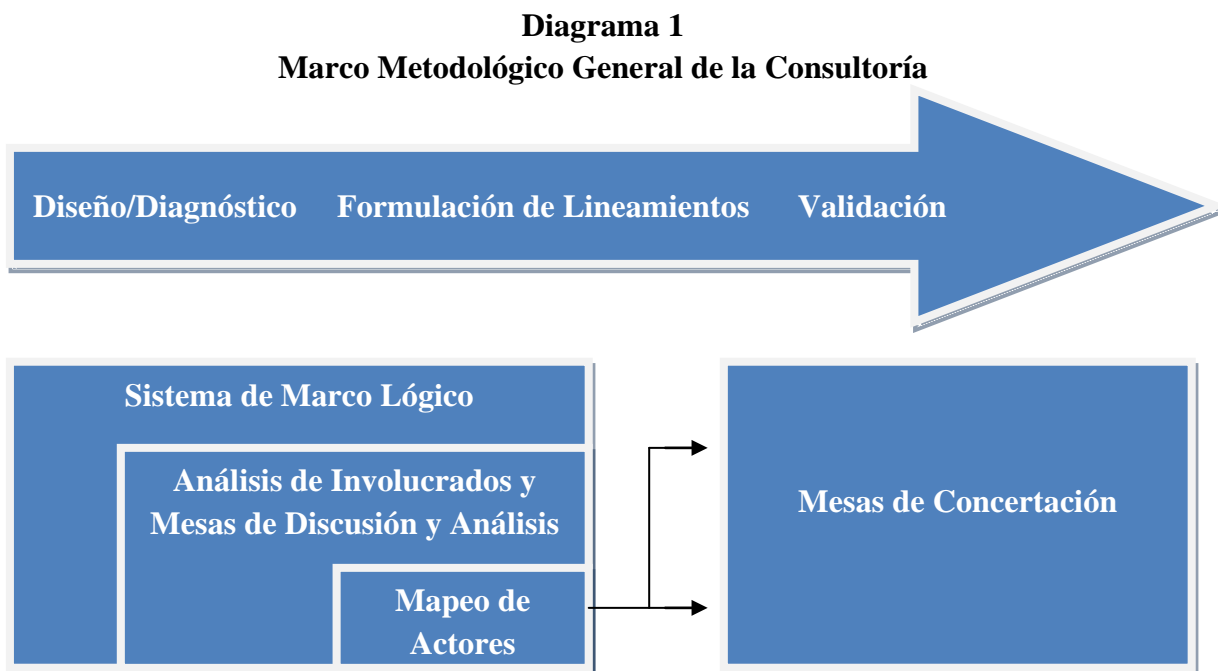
Diagrama 1
Marco Metodológico General de la Consultoría

Diseño/Diagnóstico Formulación de Lineamientos Validación

Sistema de Marco Lógico

Análisis de Involucrados y Mesas de Discusión y Análisis

Mapeo de Actores

Mesas de Concertación